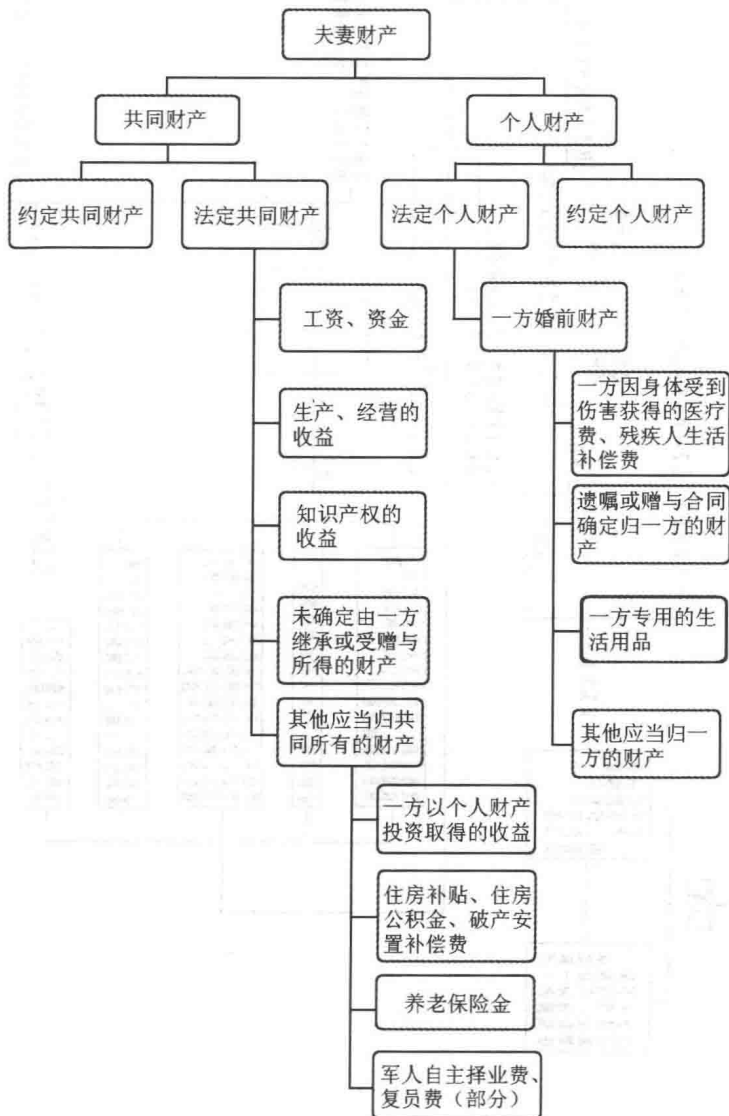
夫妻财产

共同财产

个人财产

约定共同财产

法定共同财产

法定个人财产

约定个人财产

工资、资金

一方婚前财产

一方因身体受到伤害获得的医疗费、残疾人生活补偿费

生产、经营的收益

遗嘱或赠与合同确定归一方的财产

知识产权的收益

一方专用的生活用品

未确定由一方继承或受赠与所得的财产

其他应当归共同所有的财产

其他应当归一方的财产

一方以个人财产投资取得的收益

住房补贴、住房公积金、破产安置补偿费

养老保险金

军人自主择业费、复员费（部分）